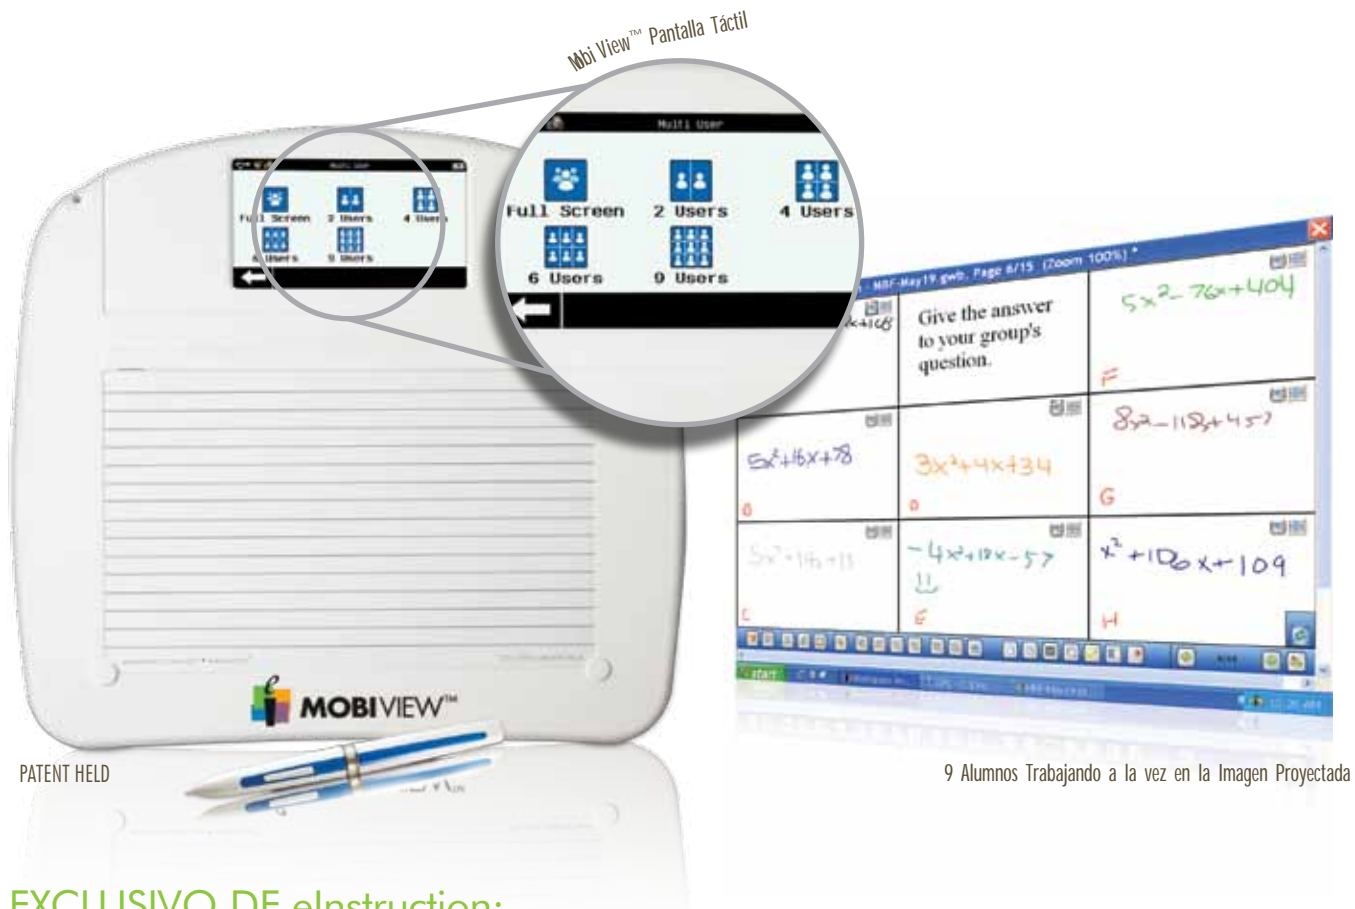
Mobi View™ Pantalla Táctil

Multi User

Full Screen 2 Users 4 Users 6 Users 9 Users

Multi User

Full Screen 2 Users 4 Users 6 Users 9 Users

MOBIVIEW™

PATENT HELD

MBF-May19.gwb, Page 6/15 (Zoom 100%) *

Give the answer to your group's question.

$5x^2-76x+404$

F

$8x^2-118x+457$

$5x^2+16x+78$

$3x^2+4x+34$

G

$5x^2+16x+11$

$-4x^2+18x-57$

$x^2+106x+109$

E

H

start

9 Alumnos Trabajando a la vez en la Imagen Proyectada

EXCLUSIVO DE eInstruction: